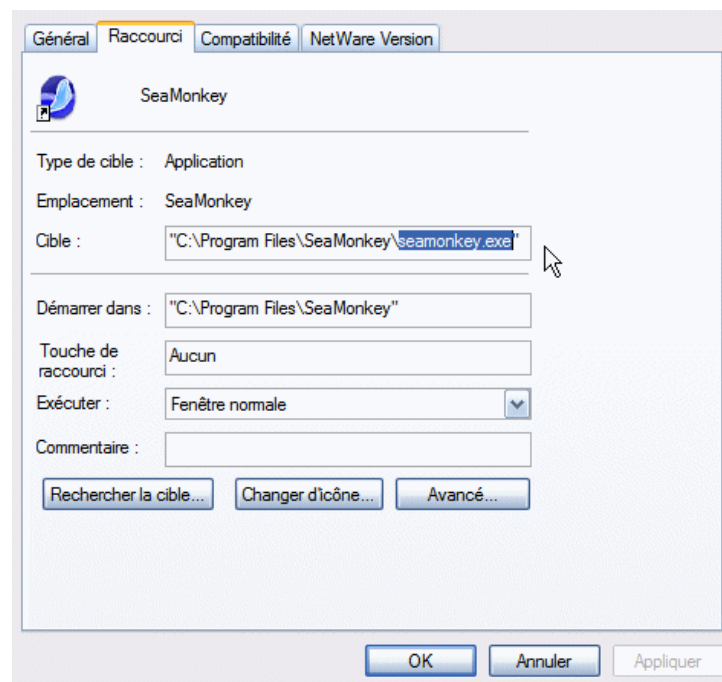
Général | Raccourci | Compatibilité | NetWare Version

SeaMonkey

Type de cible : Application

Emplacement : SeaMonkey

Cible : "C:\Program Files\SeaMonkey\seamonkey.exe"

Démarrer dans : "C:\Program Files\SeaMonkey"

Touche de raccourci : Aucun

Exécuter : Fenêtre normale

Commentaire :

Rechercher la cible... | Changer d'icône... | Avancé...

OK | Annuler | Appliquer